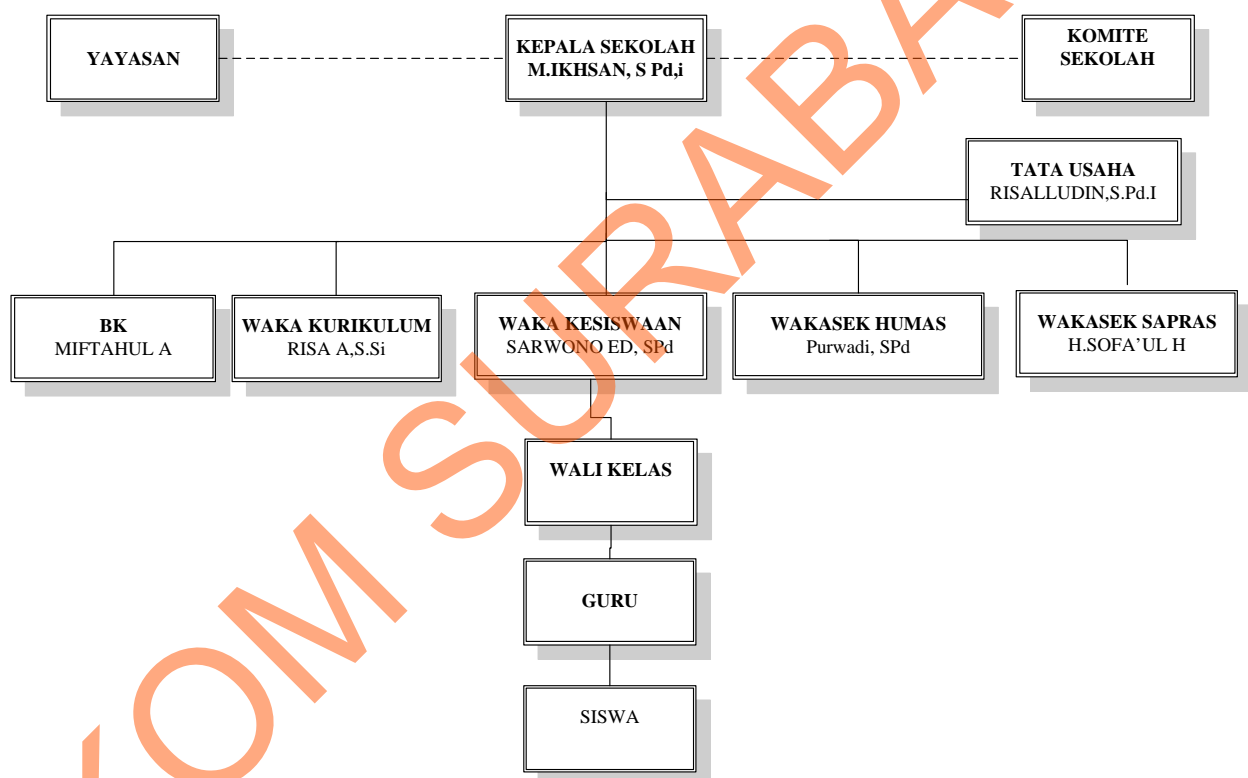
YAYASAN

KEPALA SEKOLAH
M.IKHSAN, S Pd,i

KOMITE
SEKOLAH

TATA USAHA
RISALLUDIN,S.Pd.I

BK
MIFTAHUL A

WAKA KURIKULUM
RISA A,S.Si

WAKA KESISWAAN
SARWONO ED, SPd

WAKASEK HUMAS
Purwadi, SPd

WAKASEK SAPRAS
H.SOFA'UL H

WALI KELAS

GURU

SISWA

KOM SURABAYA